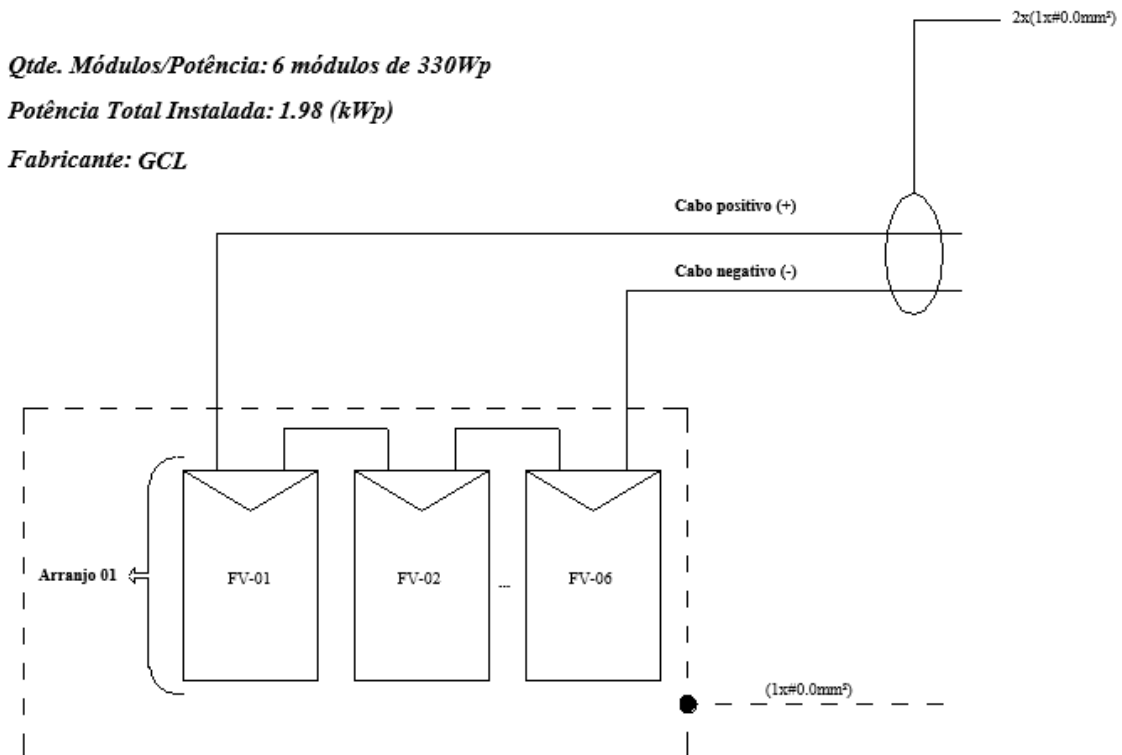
2x(1x#0.0mm²)

Qtde. Módulos/Potência: 6 módulos de 330Wp

Potência Total Instalada: 1.98 (kWp)

Fabricante: GCL

Cabo positivo (+)

Cabo negativo (-)

Arranjo 01

FV-01

FV-02

...

FV-06

(1x#0.0mm²)